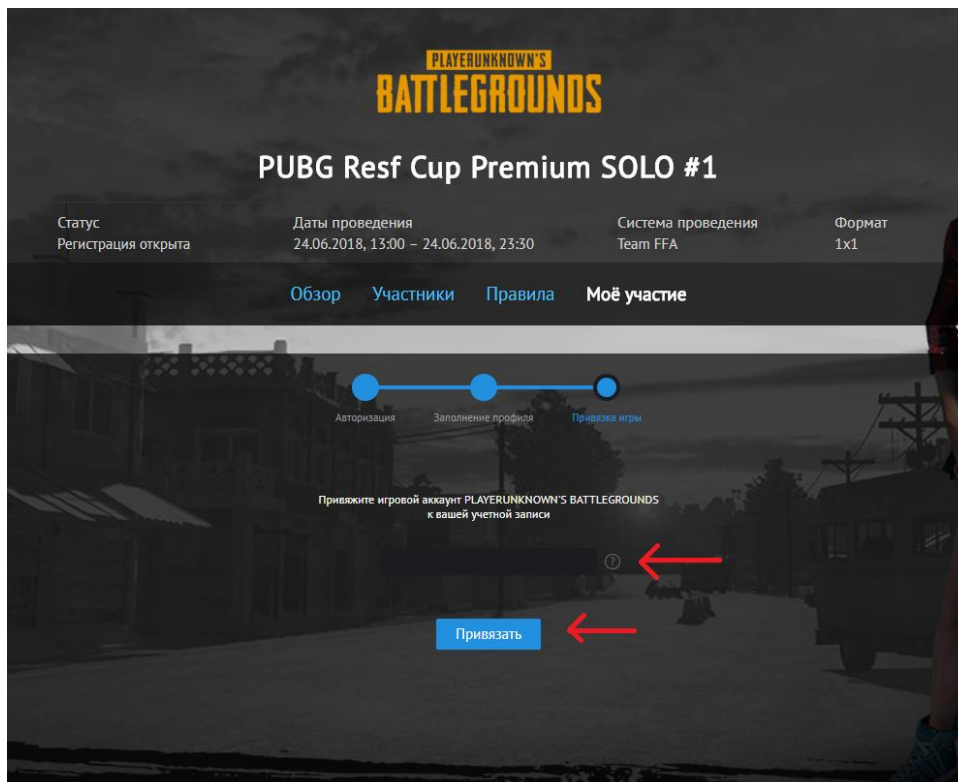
PLAYERUNKNOWN'S
BATTLEGROUNDS

PUBG Resf Cup Premium SOLO #1

Статус
Регистрация открыта

Даты проведения
24.06.2018, 13:00 – 24.06.2018, 23:30

Система проведения
Team FFA

Формат
1x1

Обзор Участники Правила Моё участие

Авторизация Заполнение профиля Привязка игры

Привяжите игровой аккаунт PLAYERUNKNOWN'S BATTLEGROUNDS к вашей учетной записи

?

Привязать